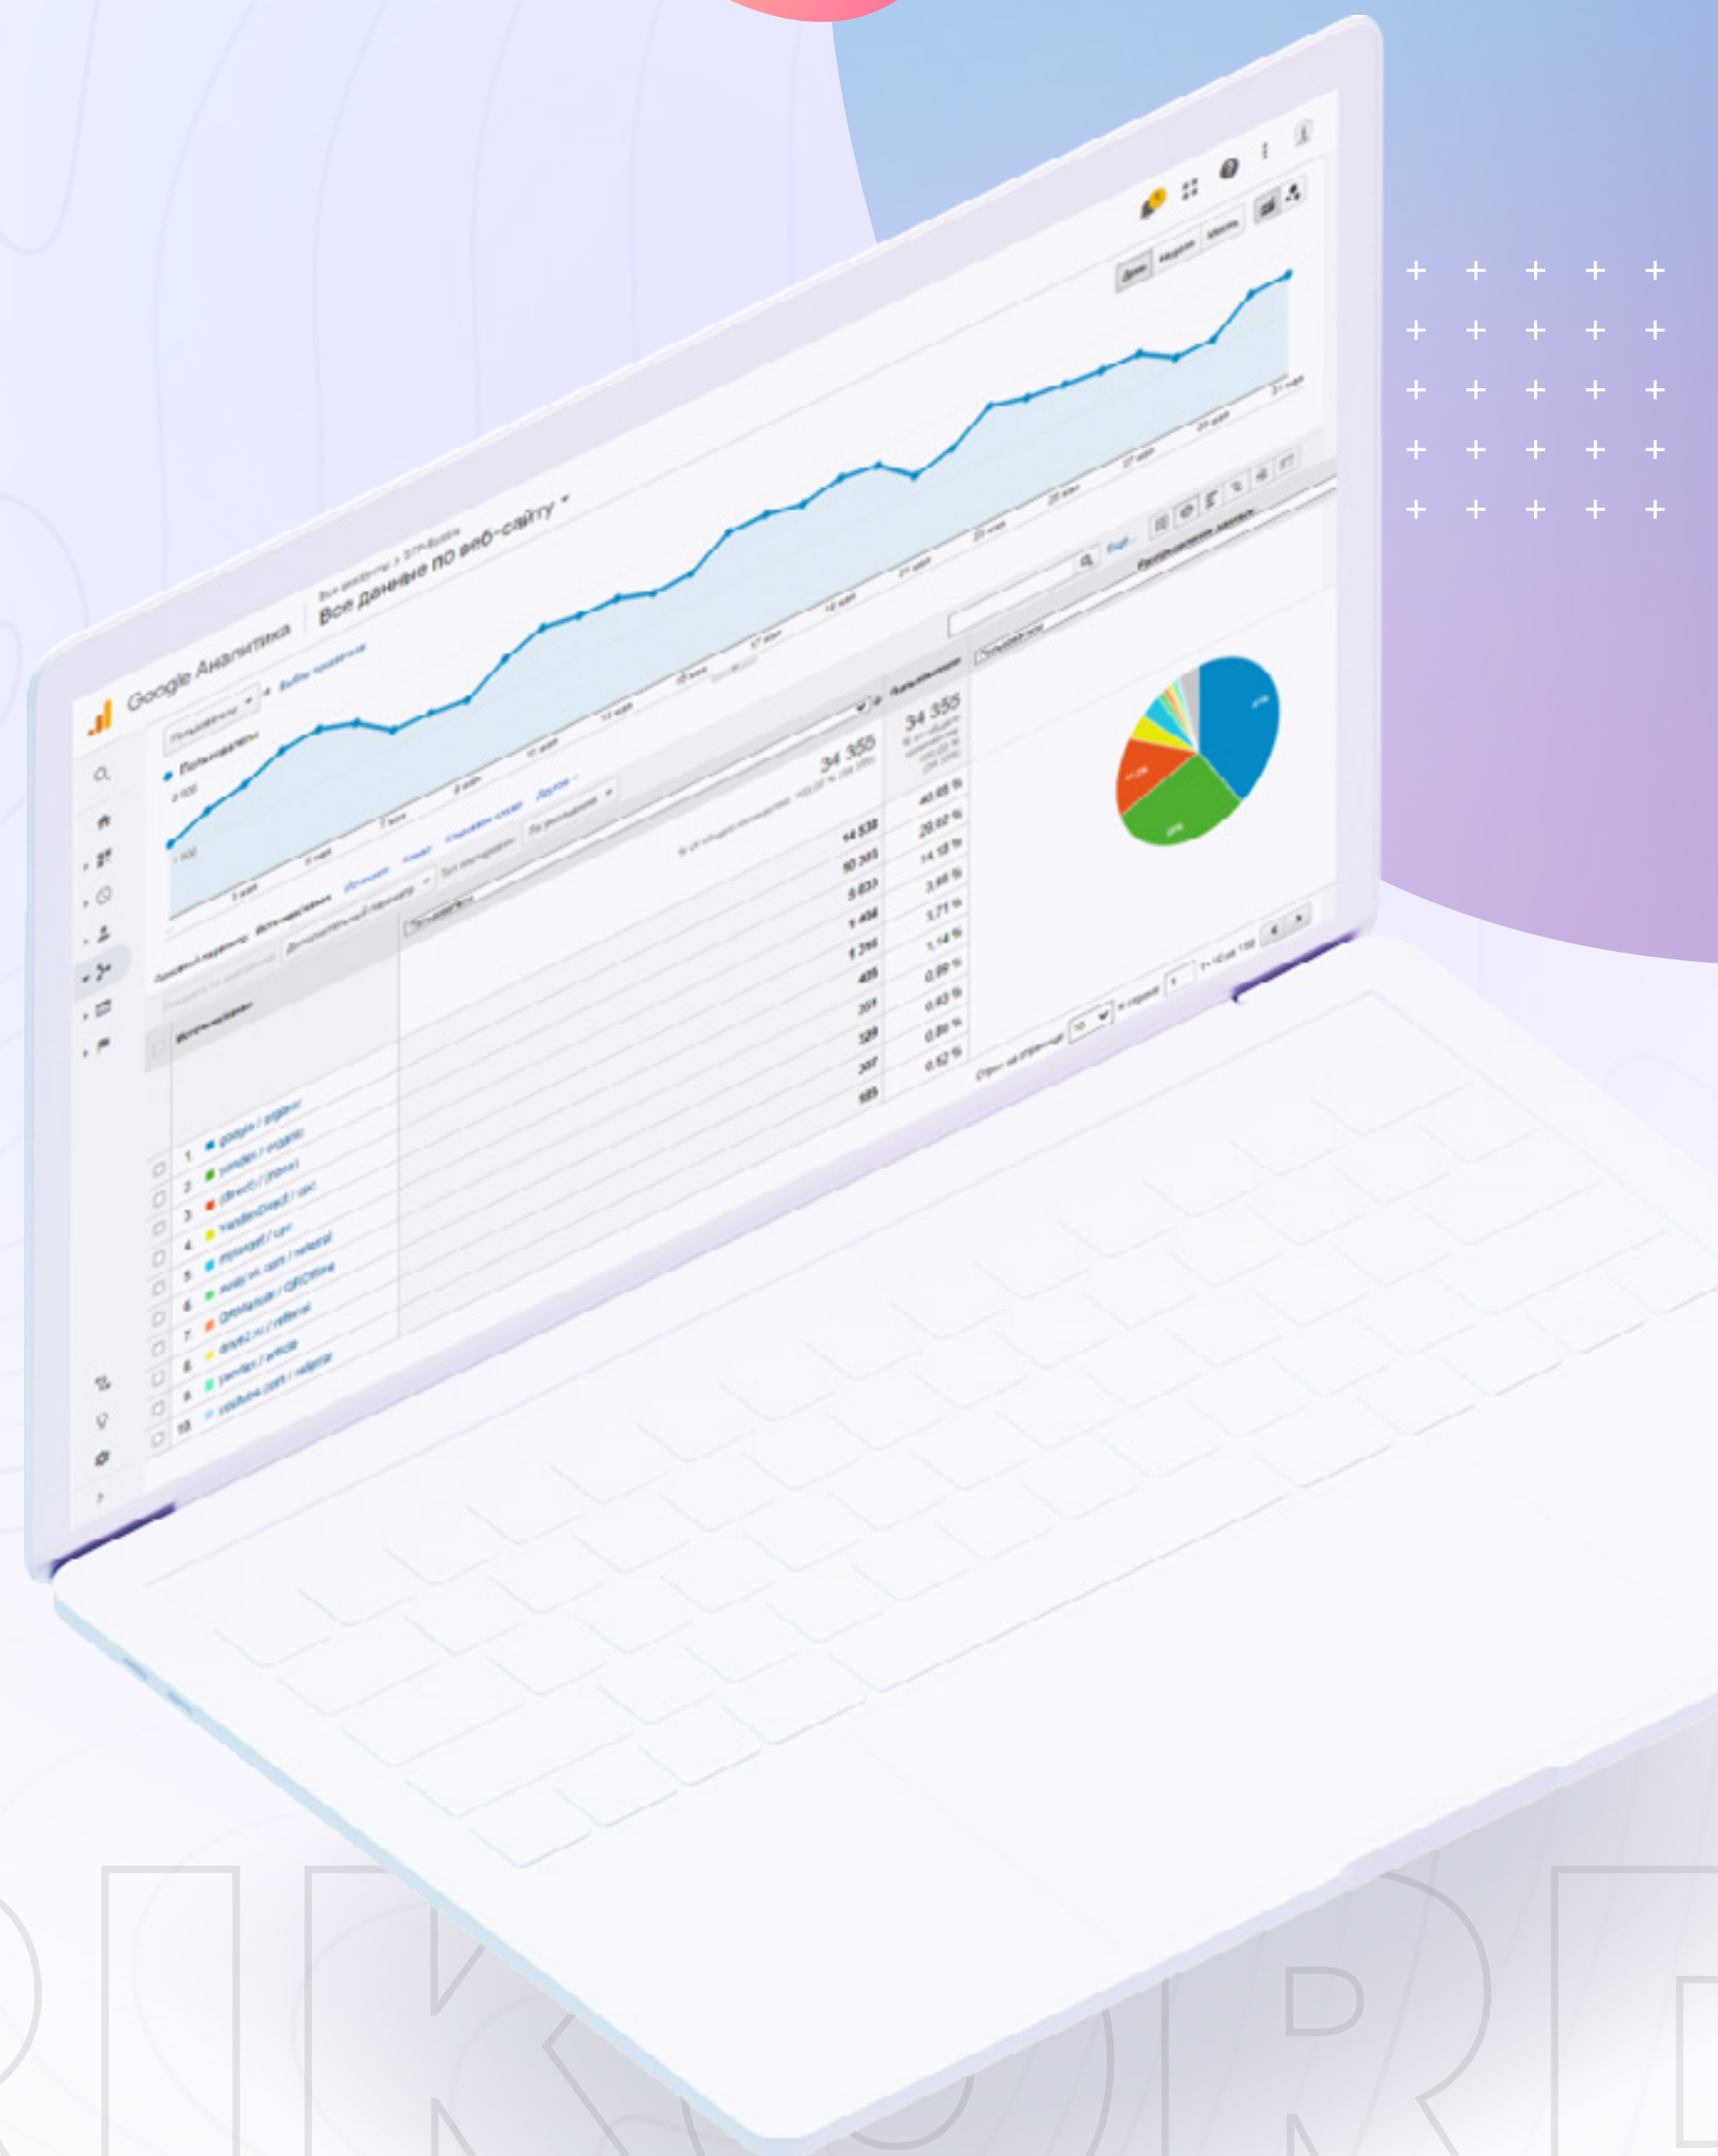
Google Аналитика

Все данные по веб-сайту

Пользователи

34 355

34 355

14 538

10 303

5 833

1 408

1 266

405

304

329

307

185

40,65 %

29,02 %

14,18 %

3,66 %

1,71 %

1,14 %

0,99 %

0,43 %

0,86 %

0,52 %

1. google / organic

2. yandex / organic

3. (direct) / (none)

4. yandexDirect / cpc

5.

6.

7.

8.

9.

10.

RIKORE